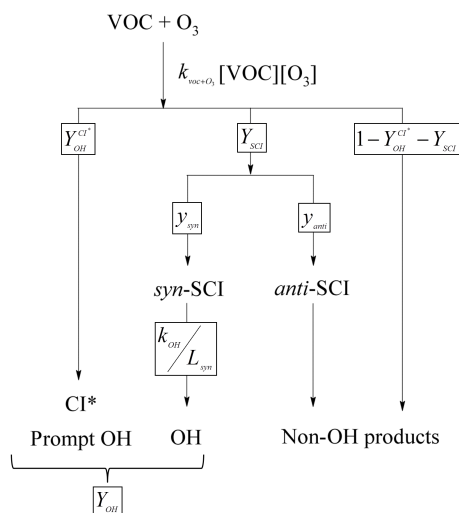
VOC + $O_3$

$k_{voc+O_3}$ [VOC][$O_3$]

$Y_{OH}^{CI^*}$

$Y_{SCI}$

$1-Y_{OH}^{CI^*}-Y_{SCI}$

$y_{syn}$

$y_{anti}$

*syn*-SCI

*anti*-SCI

$k_{OH}/L_{syn}$

CI*

Prompt OH

OH

Non-OH products

$Y_{OH}$